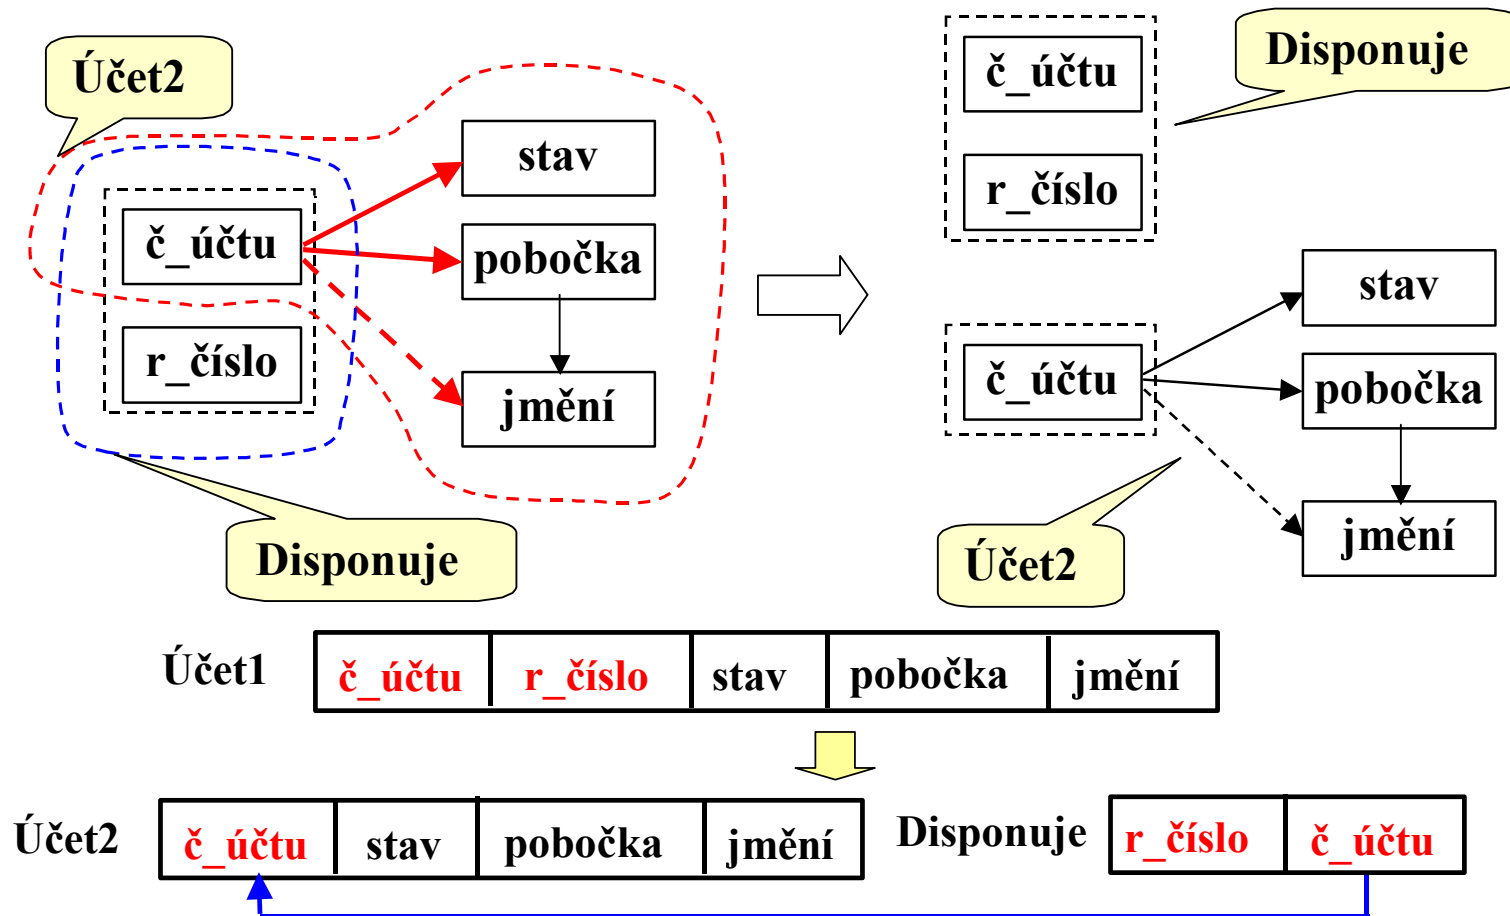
Účet2

stav

č_účtu

pobočka

r_číslo

jmění

Disponuje

č_účtu

r_číslo

Disponuje

stav

č_účtu

pobočka

jmění

Účet2

Účet1

| č_účtu | r_číslo | stav | pobočka | jmění |
|---|---|---|---|---|

Účet2

| č_účtu | stav | pobočka | jmění |
|---|---|---|---|

Disponuje

| r_číslo | č_účtu |
|---|---|